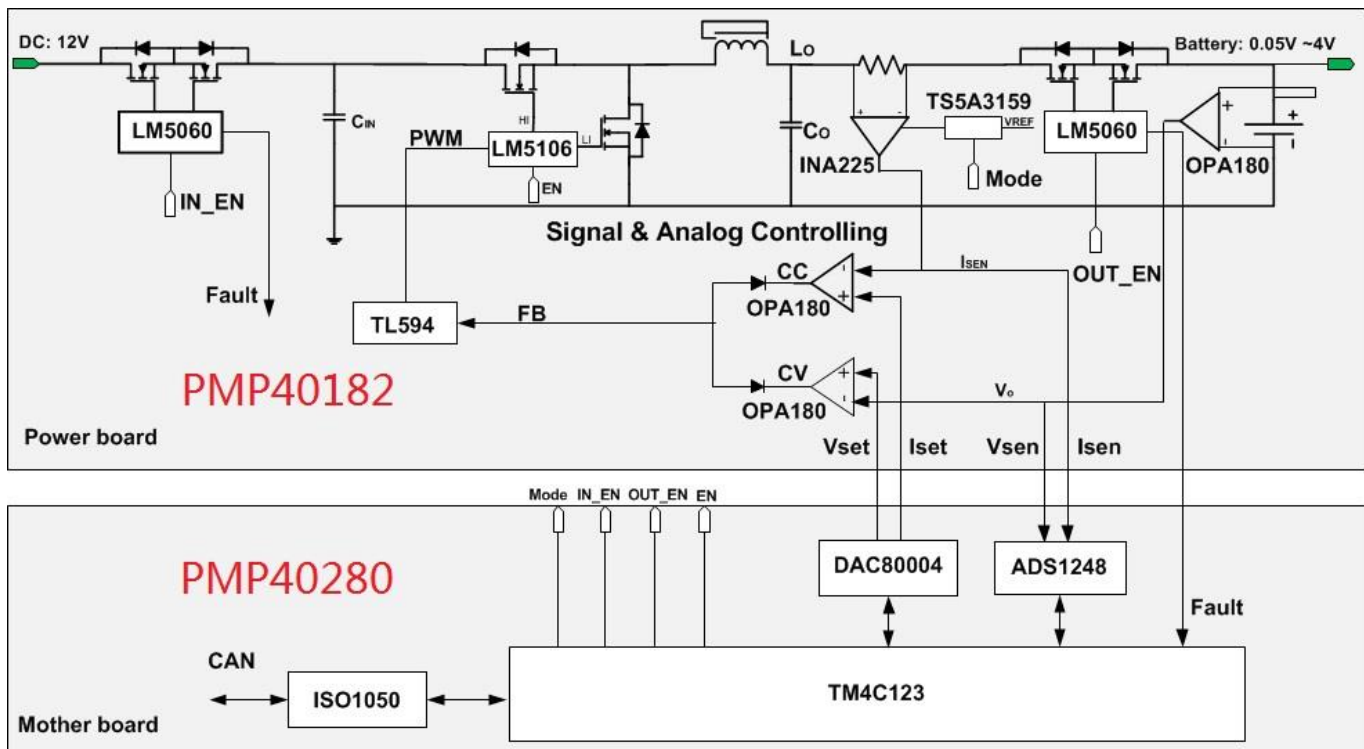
DC: 12V
LM5060
IN_EN
Fault
$C_{IN}$
PWM
HI
LM5106
LI
EN
$L_O$
$C_O$
INA225
+
-
TS5A3159
VREF
Mode
Battery: 0.05V ~4V
LM5060
OUT_EN
OPA180
+
-
+
Signal & Analog Controlling
TL594
FB
CC
OPA180
CV
OPA180
$I_{SEN}$
$V_o$
PMP40182
Power board
Vset
Iset
Vsen
Isen
Mode
IN_EN
OUT_EN
EN
PMP40280
DAC80004
ADS1248
Fault
CAN
ISO1050
TM4C123
Mother board